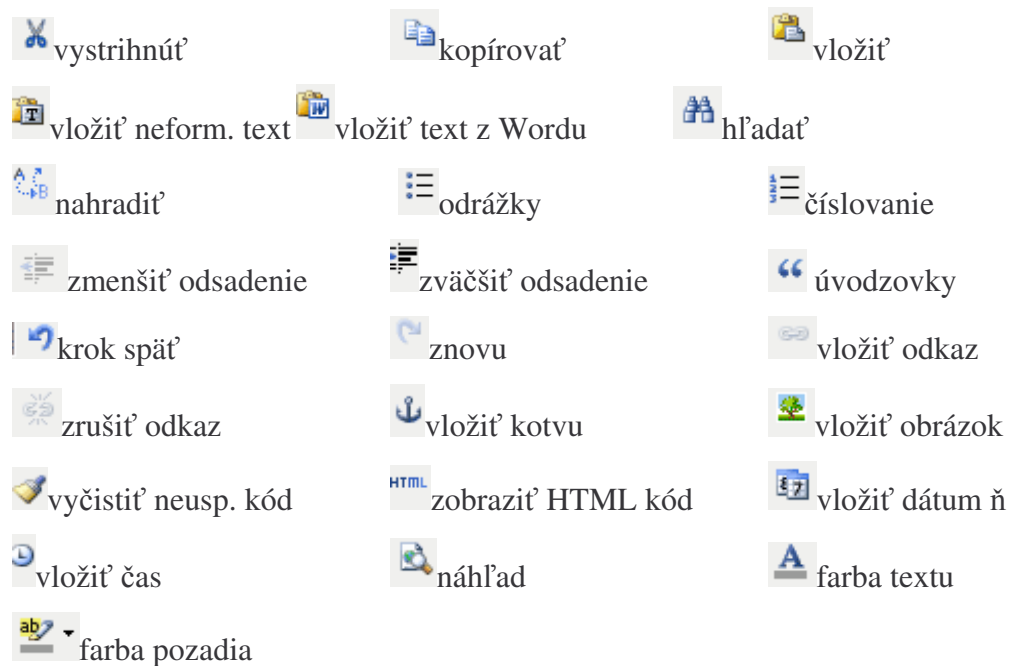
vystrihnúť kopírovať vložiť

vložiť neform. text vložiť text z Wordu hľadať

nahradiť odrážky číslovanie

zmenšiť odsadenie zväčšiť odsadenie úvodzovky

krok späť znovu vložiť odkaz

zrušiť odkaz vložiť kotvu vložiť obrázok

vyčistiť neusp. kód HTML zobraziť HTML kód vložiť dátum ň

vložiť čas náhľad farba textu

farba pozadia